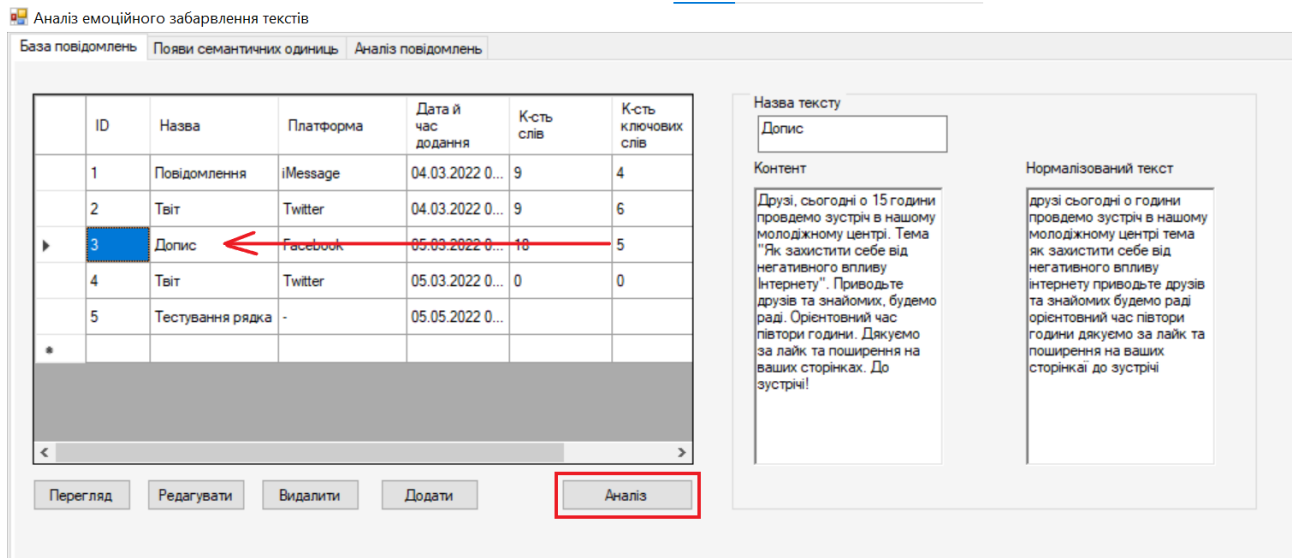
Аналіз емоційного забарвлення текстів

База повідомлень | Появи семантичних одиниць | Аналіз повідомлень

| | ID | Назва | Платформа | Дата й час додання | К-сть слів | К-сть ключових слів |
|---|---|---|---|---|---|---|
| | 1 | Повідомлення | iMessage | 04.03.2022 0... | 9 | 4 |
| | 2 | Твіт | Twitter | 04.03.2022 0... | 9 | 6 |
| ▶ | 3 | Допис | Facebook | 05.03.2022 0... | 18 | 5 |
| | 4 | Твіт | Twitter | 05.03.2022 0... | 0 | 0 |
| | 5 | Тестування рядка | - | 05.05.2022 0... | | |
| * | | | | | | |

Перегляд Редагувати Видалити Додати Аналіз

Назва тексту
Допис

Контент
Друзі, сьогодні о 15 годині проводемо зустріч в нашому молодіжному центрі. Тема "Як захистити себе від негативного впливу Інтернету". Приводьте друзів та знайомих, будемо раді. Орієнтовний час півтори години. Дякуємо за лайк та поширення на ваших сторінках. До зустрічі!

Нормалізований текст
друзі сьогодні о години проводемо зустріч в нашому молодіжному центрі тема як захистити себе від негативного впливу інтернету приводьте друзів та знайомих будемо раді орієнтовний час півтори години дякуємо за лайк та поширення на ваших сторінкаї до зустрічі